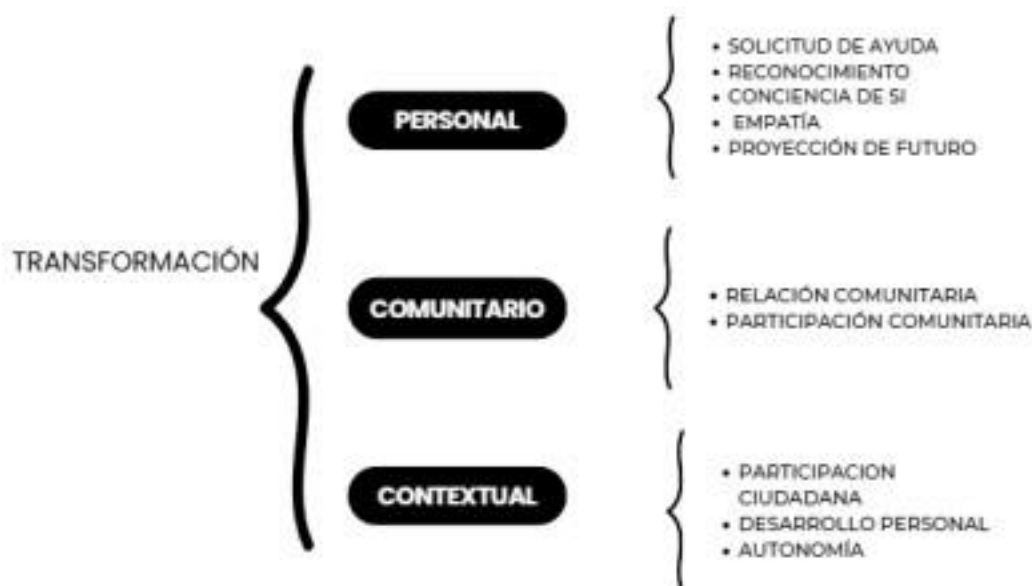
TRANSFORMACIÓN

PERSONAL

• SOLICITUD DE AYUDA
• RECONOCIMIENTO
• CONCIENCIA DE SI
• EMPATÍA
• PROYECCIÓN DE FUTURO

COMUNITARIO

• RELACIÓN COMUNITARIA
• PARTICIPACIÓN COMUNITARIA

CONTEXTUAL

• PARTICIPACION CIUDADANA
• DESARROLLO PERSONAL
• AUTONOMÍA